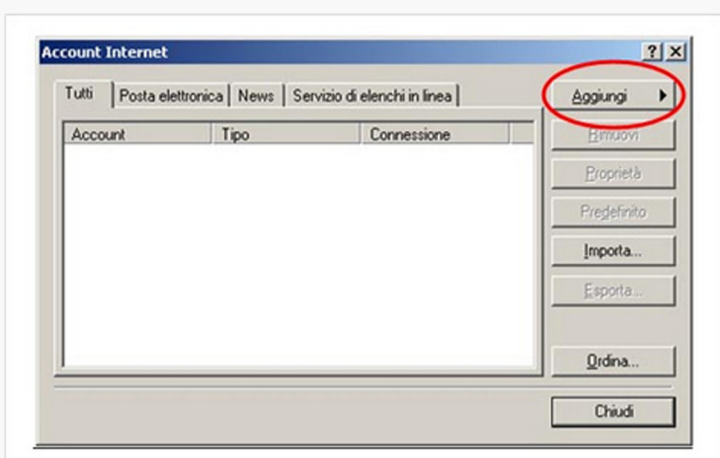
Account Internet

? X

Tutti | Posta elettronica | News | Servizio di elenchi in linea

| Account | Tipo | Connessione |
|---|---|---|

Aggiungi

Rimuovi

Proprietà

Predefinito

Importa...

Esporta...

Ordina...

Chiudi